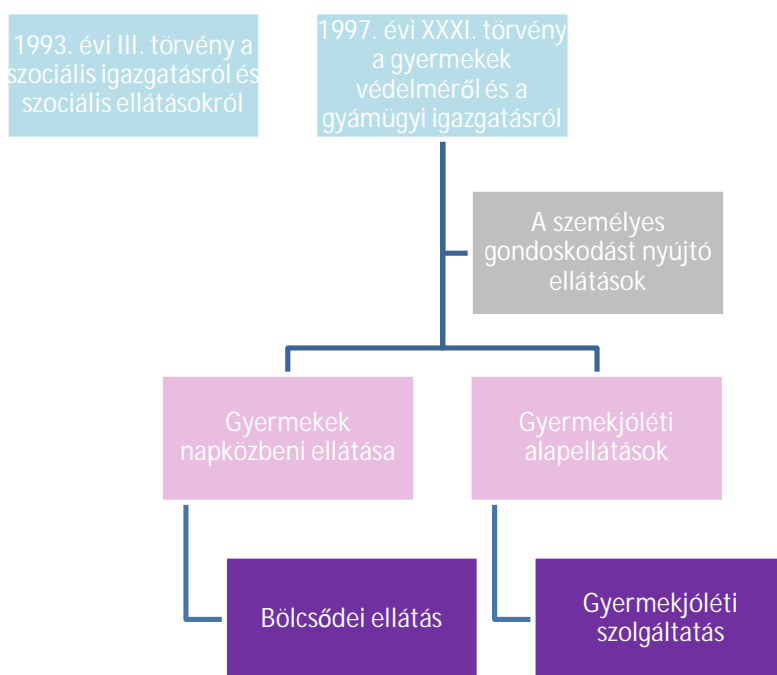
1993. évi III. törvény a szociális igazgatásról és szociális ellátásokról

1997. évi XXXI. törvény a gyermekek védelméről és a gyámügyi igazgatásról

A személyes gondoskodást nyújtó ellátások

Gyermekek napközbeni ellátása

Gyermekjóléti alapellátások

Bölcsődei ellátás

Gyermekjóléti szolgáltatás